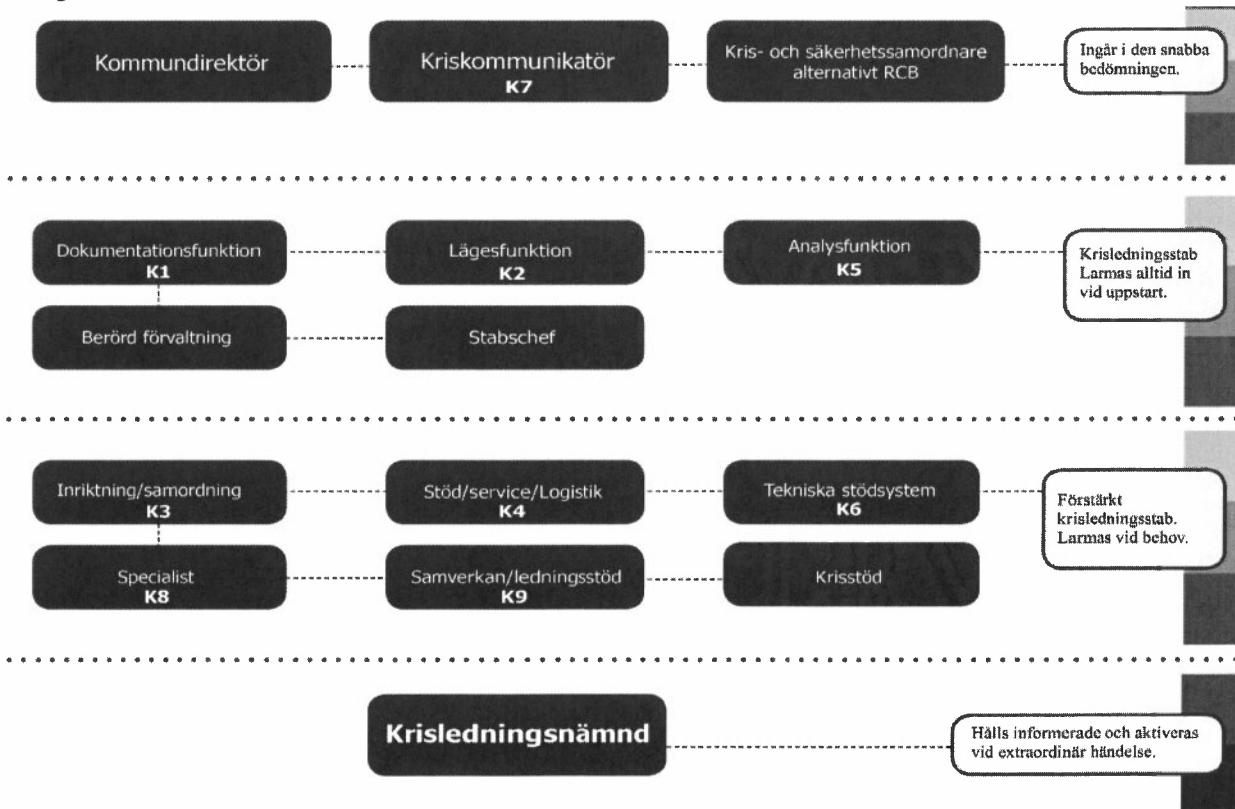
Kommundirektör

Kriskommunikatör
K7

Kris- och säkerhetssamordnare alternativt RCB

Ingår i den snabba bedömningen.

Dokumentationsfunktion
K1

Lägesfunktion
K2

Analysfunktion
K5

Krisledningsstab Larmas alltid in vid uppstart.

Berörd förvaltning

Stabschef

Inriktning/samordning
K3

Stöd/service/Logistik
K4

Tekniska stödsystem
K6

Förstärkt krisledningsstab. Larmas vid behov.

Specialist
K8

Samverkan/ledningsstöd
K9

Krisstöd

Krisledningsnämnd

Hålls informerade och aktiveras vid extraordinär händelse.